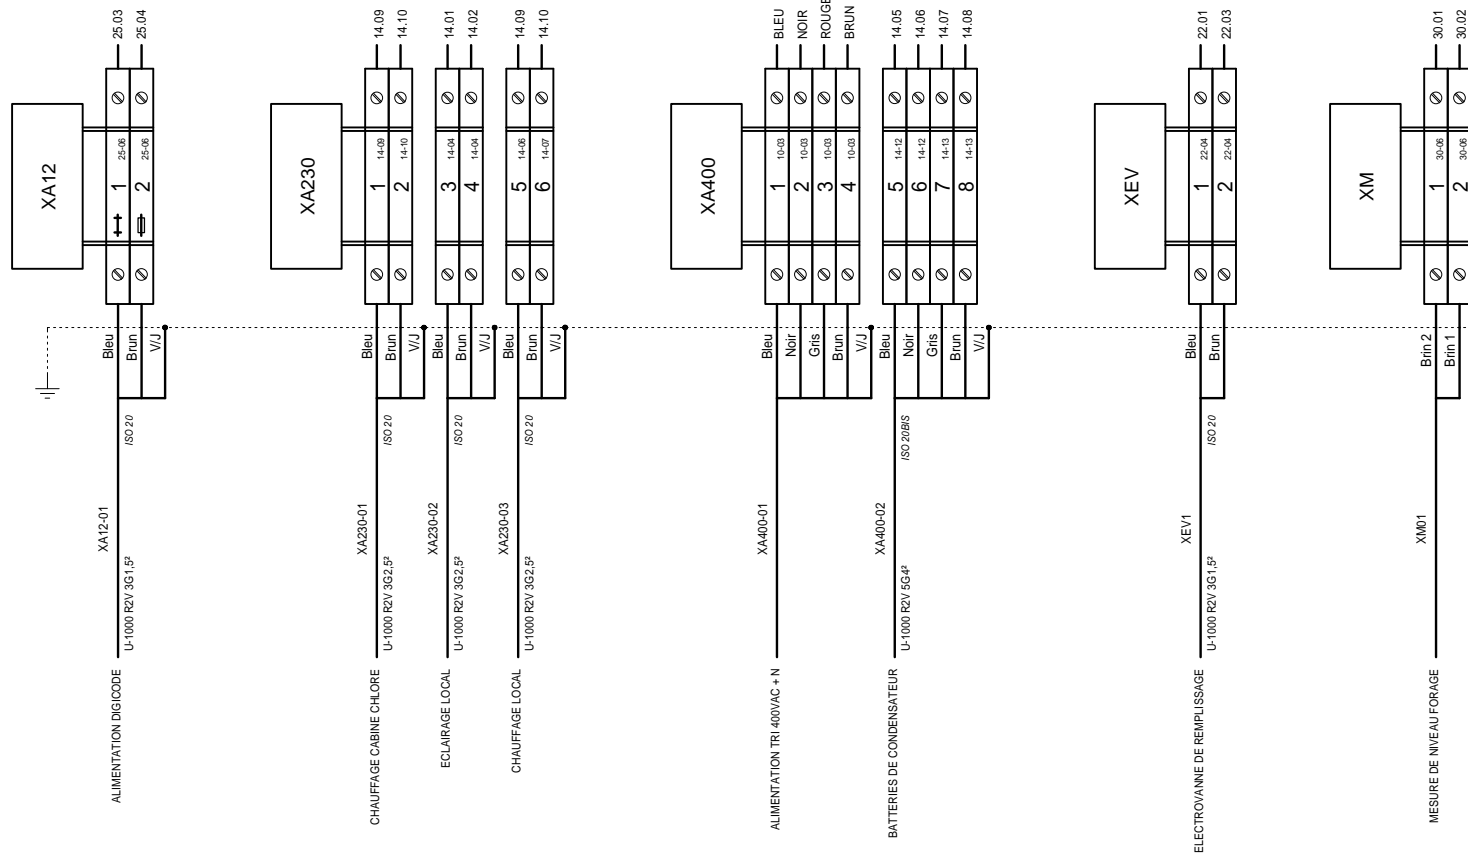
XA12
25.03
25.04
1 25-06
2 25-06
Bleu
Brun
V/J
ISO 20
XA12-01
U-1000 R2V 3G1,5²
ALIMENTATION DIGICODE

XA230
14.09
14.10
14.01
14.02
14.09
14.10
1 14-09
2 14-10
3 14-04
4 14-04
5 14-06
6 14-07
Bleu
Brun
V/J
Bleu
Brun
V/J
Bleu
Brun
V/J
ISO 20
ISO 20
ISO 20
XA230-01
U-1000 R2V 3G2,5²
CHAUFFAGE CABINE CHLORE
XA230-02
U-1000 R2V 3G2,5²
ECLAIRAGE LOCAL
XA230-03
U-1000 R2V 3G2,5²
CHAUFFAGE LOCAL

XA400
BLEU
NOIR
ROUGE
BRUN
14.05
14.06
14.07
14.08
1 10-03
2 10-03
3 10-03
4 10-03
5 14-12
6 14-12
7 14-13
8 14-13
Bleu
Noir
Gris
Brun
V/J
Bleu
Noir
Gris
Brun
V/J
ISO 20BIS
XA400-01
ALIMENTATION TRI 400VAC + N
XA400-02
U-1000 R2V 5G4²
BATTERIES DE CONDENSATEUR

XEV
22.01
22.03
1 22-04
2 22-04
Bleu
Brun
ISO 20
XEV1
U-1000 R2V 3G1,5²
ELECTROVANNE DE REMPLISSAGE

XM
30.01
30.02
1 30-06
2 30-06
Brin 2
Brin 1
XM01
MESURE DE NIVEAU FORAGE